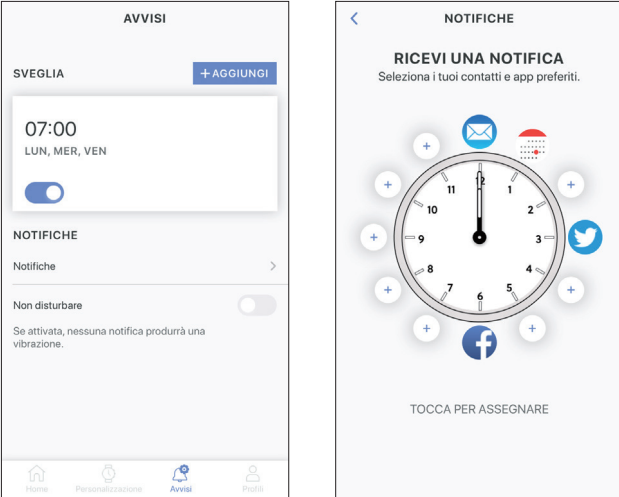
AVVISI

SVEGLIA

+ AGGIUNGI

07:00

LUN, MER, VEN

NOTIFICHE

Notifiche

Non disturbare

Se attivata, nessuna notifica produrrà una vibrazione.

Home Personalizzazione Avvisi Profili

NOTIFICHE

RICEVI UNA NOTIFICA

Seleziona i tuoi contatti e app preferiti.

12 1 2 3 4 5 6 7 8 9 10 11

TOCCA PER ASSEGNARE